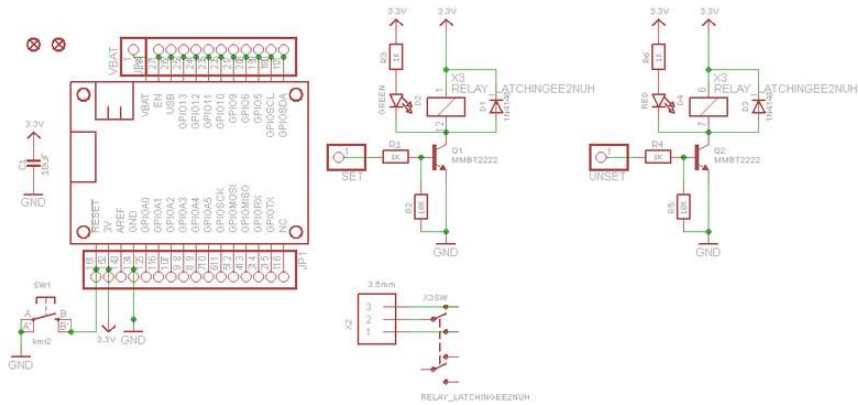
3.3V
3.3V
3.3V
3.3V

VBAT
JP2
VBAT
EN
USB
GPIO13
GPIO12
GPIO11
GPIO10
GPIO9
GPIO6
GPIO5
GPIO SCL
GPIO SDA

RESET
3V
AREF
GND
GPIOA0
GPIOA1
GPIOA2
GPIOA3
GPIOA4
GPIOA5
GPIOSCK
GPIOMOSI
GPIOMISO
GPIORX
GPIOTX
NC
JP1

3.3V
C1
10uF
GND

SW1
A
A'
B
B'
kmt2
GND
3.3V
GND

R3
1K
GREEN
D2
X3
RELAY_LATCHINGEE2NUH
D1
1N4148
Q1
MMBT2222
SET
R1
1K
R2
10K
GND

R6
1K
RED
D4
X3
RELAY_LATCHINGEE2NUH
D3
1N4148
Q2
MMBT2222
UNSET
R4
1K
R5
10K
GND

3.5mm
X2
3
2
1
X3SW
RELAY_LATCHINGEE2NUH